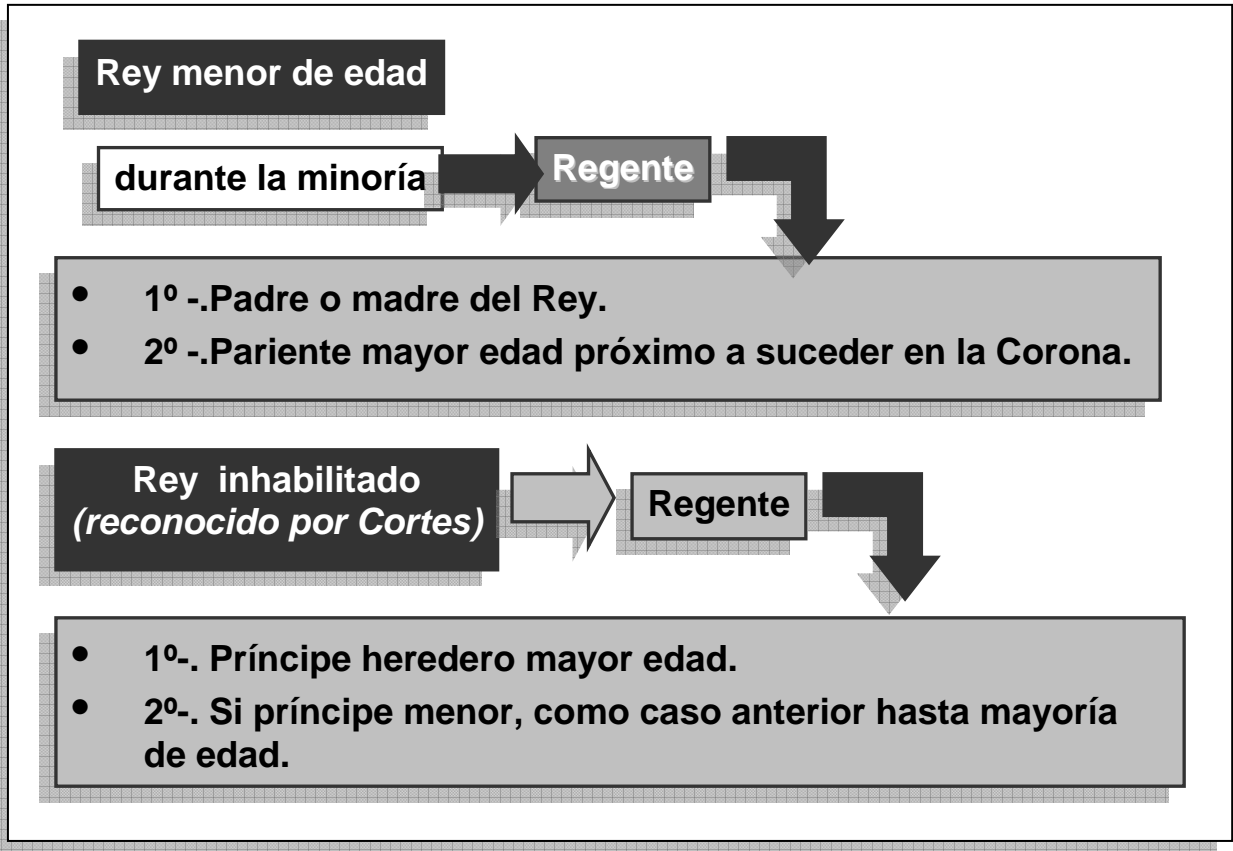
Rey menor de edad

durante la minoría

Regente

- 1º -.Padre o madre del Rey.
- 2º -.Pariente mayor edad próximo a suceder en la Corona.

Rey inhabilitado
*(reconocido por Cortes)*

Regente

- 1º-. Príncipe heredero mayor edad.
- 2º-. Si príncipe menor, como caso anterior hasta mayoría de edad.